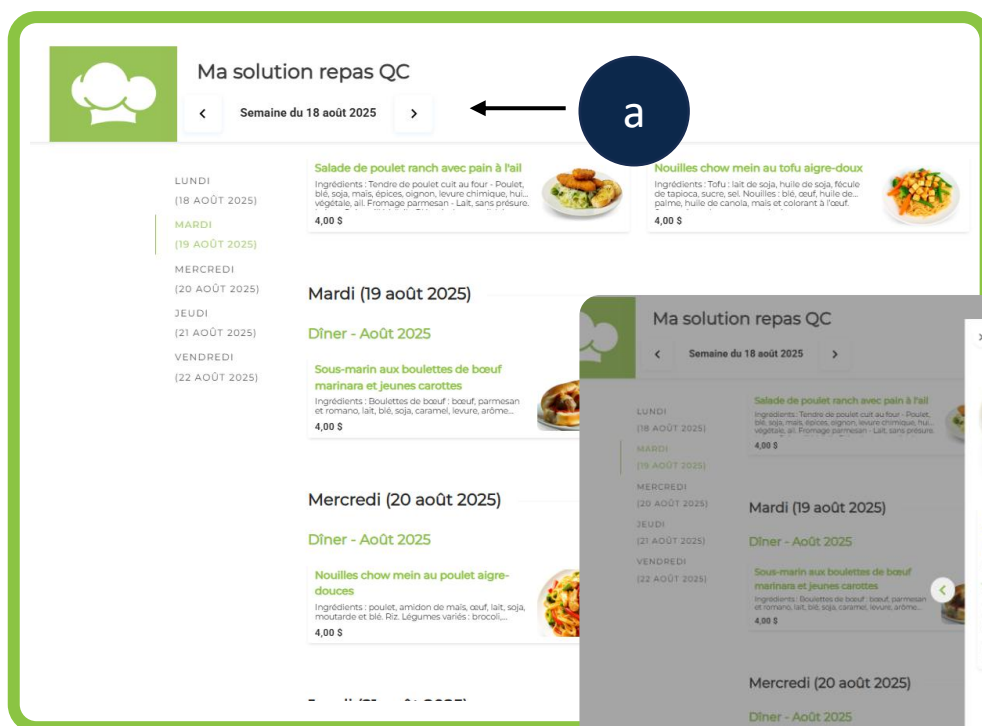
Ma solution repas QC

‹ Semaine du 18 août 2025 ›

a

LUNDI
(18 AOÛT 2025)
MARDI
(19 AOÛT 2025)
MERCREDI
(20 AOÛT 2025)
JEUDI
(21 AOÛT 2025)
VENDREDI
(22 AOÛT 2025)

Salade de poulet ranch avec pain à l'ail
Ingrédients : Tendre de poulet cuit au four - Poulet, blé, soja, maïs, épices, oignon, levure chimique, hui... végétale, ail. Fromage parmesan - Lait, sans présure.
4,00 $

Nouilles chow mein au tofu aigre-doux
Ingrédients : Tofu : lait de soja, huile de soja, fécule de tapioca, sucre, sel. Nouilles : blé, œuf, huile de... palme, huile de canola, maïs et colorant à l'œuf.
4,00 $

Mardi (19 août 2025)

Dîner - Août 2025

Sous-marin aux boulettes de bœuf marinara et jeunes carottes
Ingrédients : Boulettes de bœuf : bœuf, parmesan et romano, lait, blé, soja, caramel, levure, arôme...
4,00 $

Mercredi (20 août 2025)

Dîner - Août 2025

Nouilles chow mein au poulet aigre-douces
Ingrédients : poulet, amidon de maïs, œuf, lait, soja, moutarde et blé. Riz. Légumes variés : brocoli,...
4,00 $

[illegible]

Ma solution repas QC

‹ Semaine du 18 août 2025 ›

LUNDI
(18 AOÛT 2025)
MARDI
(19 AOÛT 2025)
MERCREDI
(20 AOÛT 2025)
JEUDI
(21 AOÛT 2025)
VENDREDI
(22 AOÛT 2025)

Salade de poulet ranch avec pain à l'ail
Ingrédients : Tendre de poulet cuit au four - Poulet, blé, soja, maïs, épices, oignon, levure chimique, hui... végétale, ail. Fromage parmesan - Lait, sans présure.
4,00 $

Mardi (19 août 2025)

Dîner - Août 2025

Sous-marin aux boulettes de bœuf marinara et jeunes carottes
Ingrédients : Boulettes de bœuf : bœuf, parmesan et romano, lait, blé, soja, caramel, levure, arôme...
4,00 $

Mercredi (20 août 2025)

Dîner - Août 2025